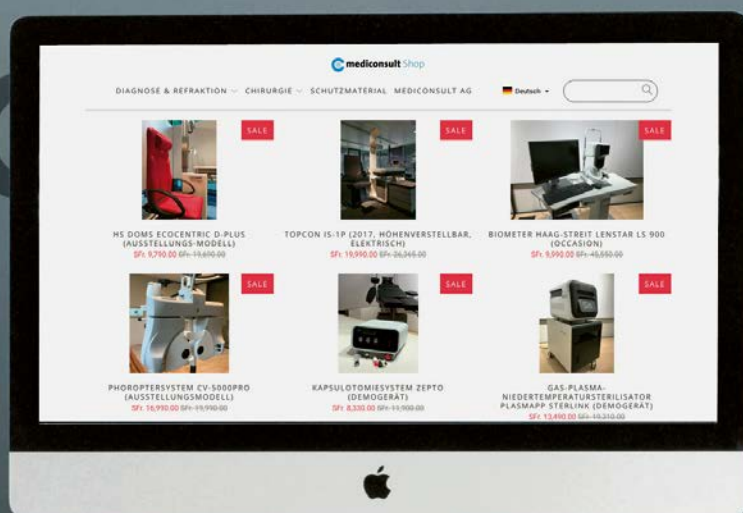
mediconsult Shop

DIAGNOSE & REFRAKTION CHIRURGIE SCHUTZMATERIAL MEDICONSULT AG

Deutsch

SALE

HS DOMS ECOCENTRIC D-PLUS (AUSSTELLUNGS-MODELL)
SFr. 9,790.00 SFr. 19,690.00

SALE

TOPCON IS-1P (2017, HÖHENVERSTELLBAR, ELEKTRISCH)
SFr. 19,990.00 SFr. 26,265.00

SALE

BIOMETER HAAG-STREIT LENSTAR LS 900 (OCCASION)
SFr. 9,990.00 SFr. 45,550.00

SALE

PHOROPTERSYSTEM CV-5000PRO (AUSSTELLUNGSMODELL)
SFr. 16,990.00 SFr. 19,990.00

SALE

KAPSULOTOMIESYSTEM ZEPTO (DEMOGERÄT)
SFr. 8,330.00 SFr. 11,900.00

SALE

GAS-PLASMA-NIEDERTEMPERATURSTERILISATOR PLASMAPP STERLINK (DEMOGERÄT)
SFr. 13,490.00 SFr. 19,310.00